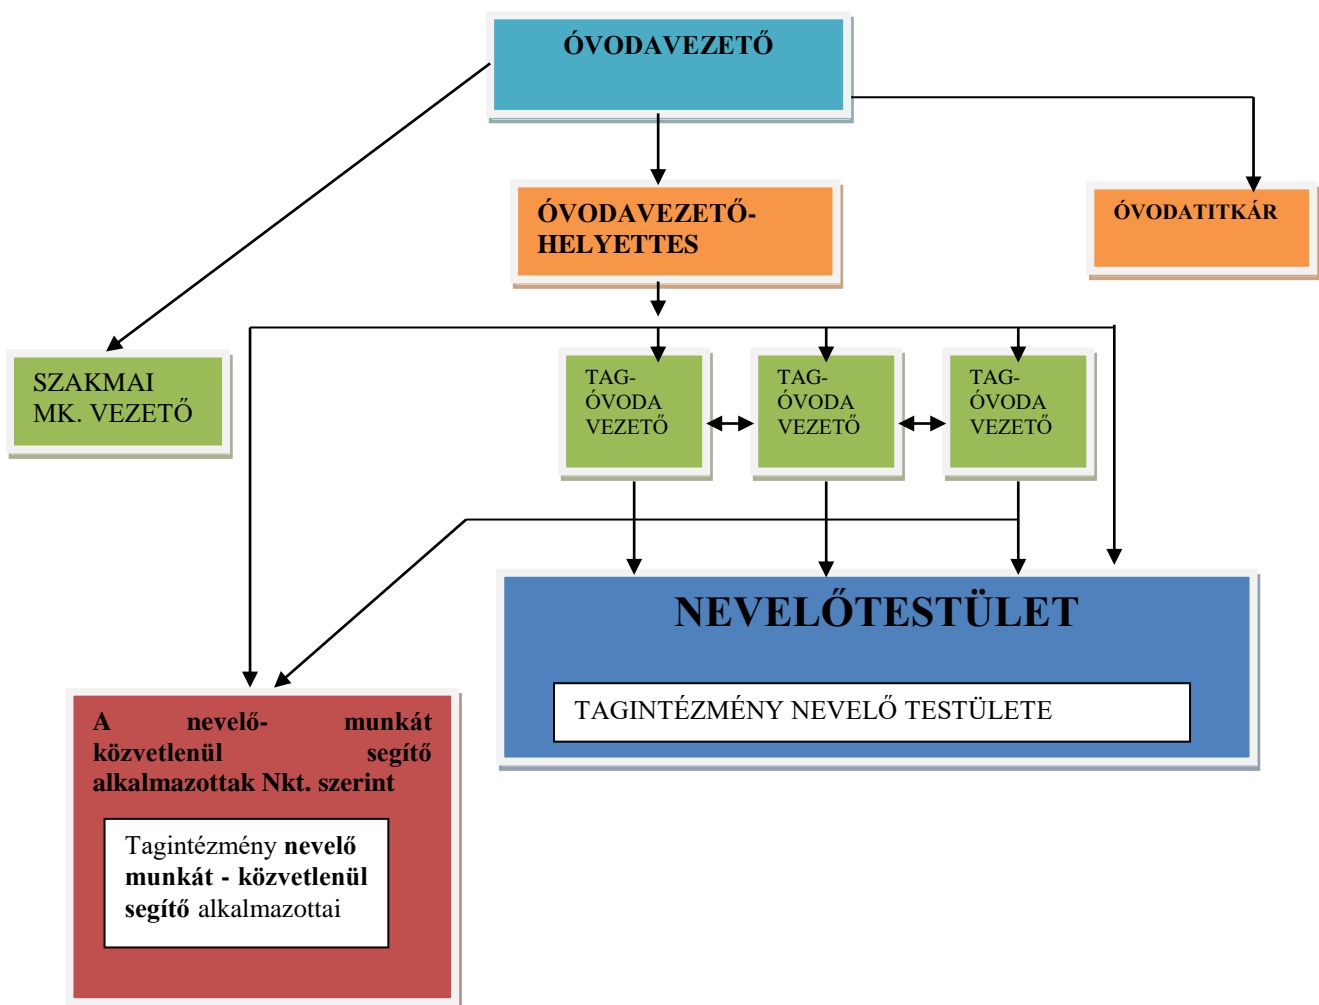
ÓVODAVEZETŐ

ÓVODAVEZETŐ-HELYETTES

ÓVODATITKÁR

SZAKMAI MK. VEZETŐ

TAG-ÓVODA VEZETŐ

TAG-ÓVODA VEZETŐ

TAG-ÓVODA VEZETŐ

NEVELŐTESTÜLET

TAGINTÉZMÉNY NEVELŐ TESTÜLETE

A nevelő-munkát közvetlenül segítő alkalmazottak Nkt. szerint

Tagintézmény nevelő munkát - közvetlenül segítő alkalmazottai